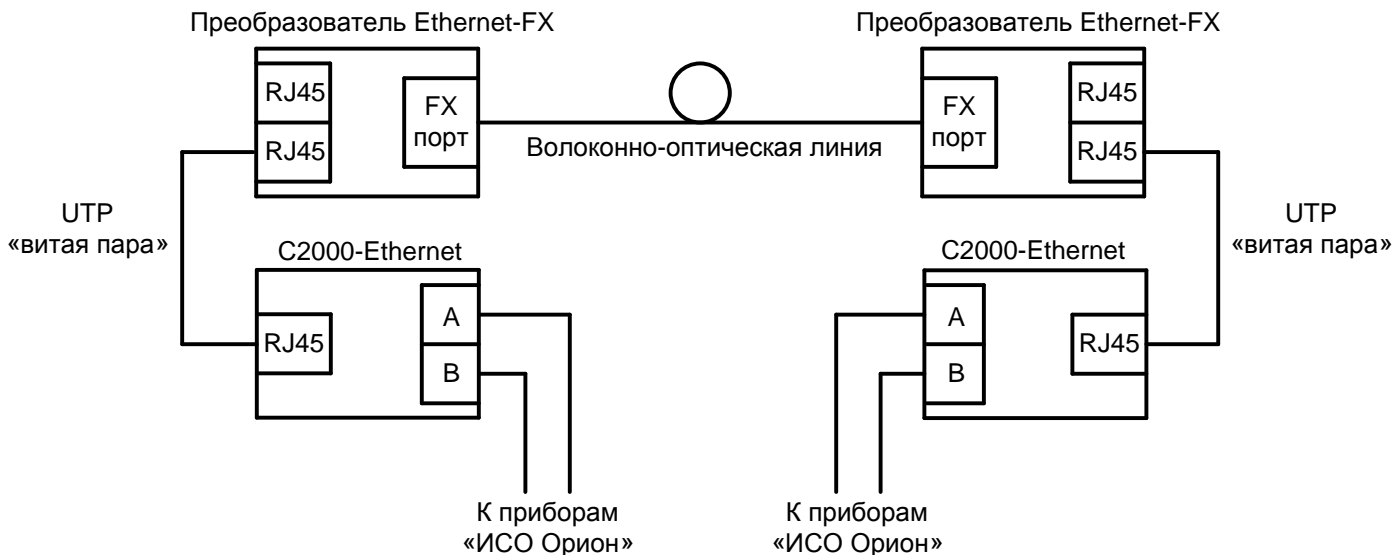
Преобразователь Ethernet-FX

RJ45
RJ45

FX
порт

Волоконно-оптическая линия

Преобразователь Ethernet-FX

FX
порт

RJ45
RJ45

UTP
«витая пара»

C2000-Ethernet

RJ45

A
B

C2000-Ethernet

A
B

RJ45

UTP
«витая пара»

К приборам
«ИСО Орион»

К приборам
«ИСО Орион»